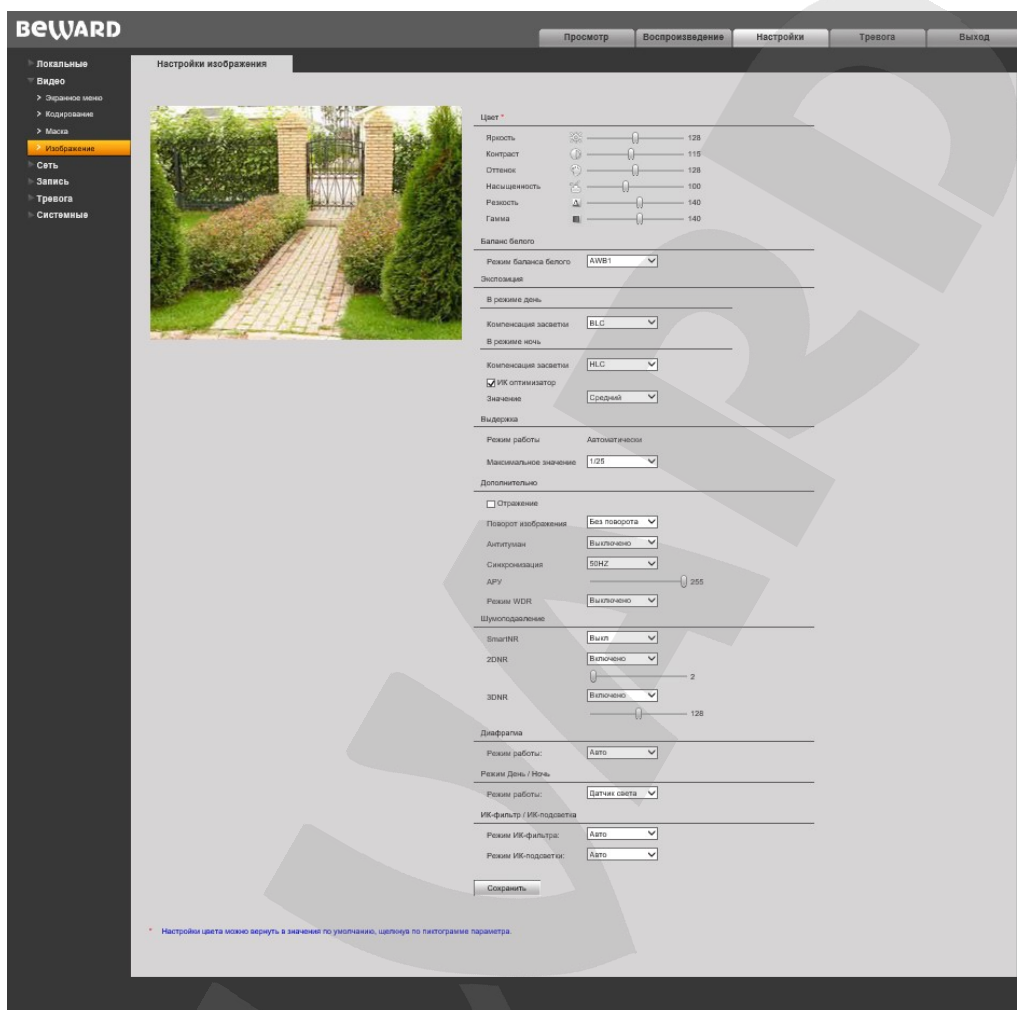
BEWARD

Просмотр | Воспроизведение | Настройки | Тревога | Выход

Локальные
Видео
> Экранное меню
> Кодирование
> Маска
> Изображение
Сеть
Запись
Тревога
Системные

Настройки изображения

Цвет *
Яркость 128
Контраст 115
Оттенок 128
Насыщенность 100
Резкость 140
Гамма 140

Баланс белого
Режим баланса белого AWB1

Экспозиция
В режиме день
Компенсация засветки BLC
В режиме ночь
Компенсация засветки HLC
ИК оптимизатор
Значение Средний

Выдержка
Режим работы Автоматически
Максимальное значение 1/25

Дополнительно
Отражение
Поворот изображения Без поворота
Антитуман Выключено
Синхронизация 50HZ
АРУ 255
Режим WDR Выключено

Шумоподавление
SmartNR Выкл
2DNR Включено
2
3DNR Включено
128

Диафрагма
Режим работы: Авто

Режим День / Ночь
Режим работы: Датчик света

ИК-фильтр / ИК-подсветка
Режим ИК-фильтра: Авто
Режим ИК-подсветки: Авто

Сохранить

* Настройки цвета можно вернуть в значения по умолчанию, щелкнув по пиктограмме параметра.